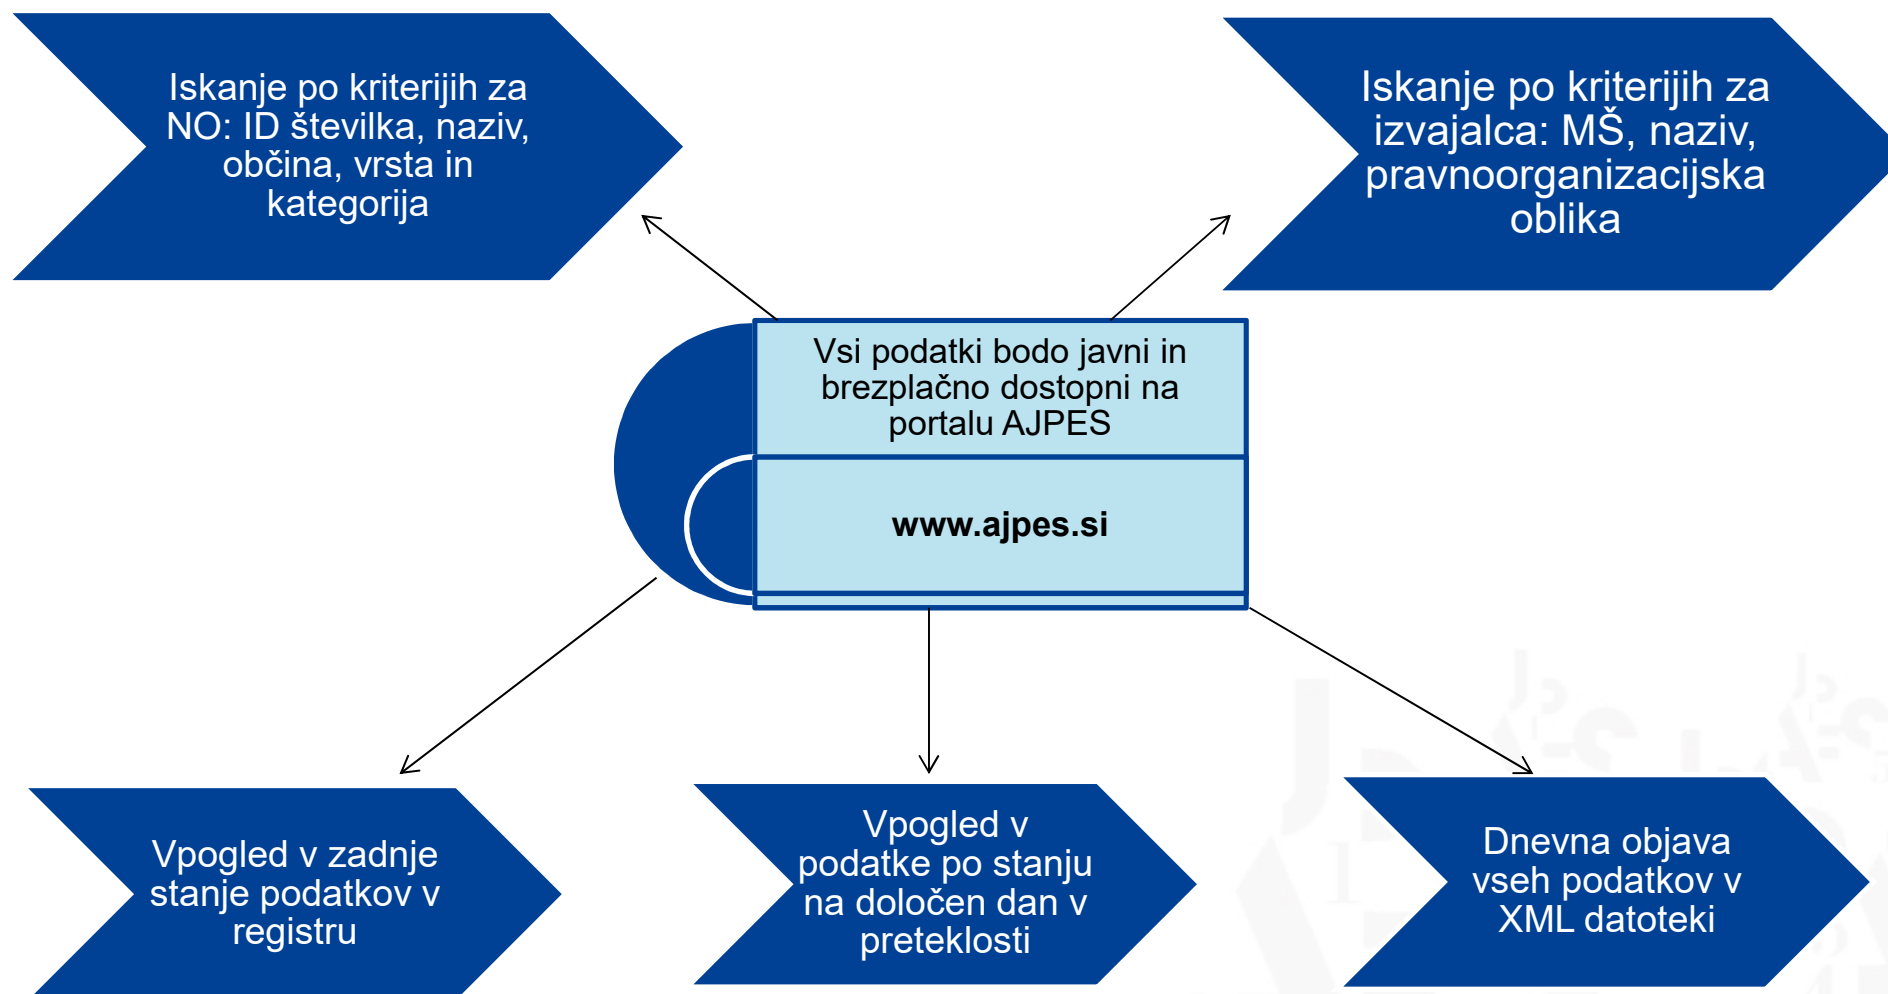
Iskanje po kriterijih za NO: ID številka, naziv, občina, vrsta in kategorija

Iskanje po kriterijih za izvajalca: MŠ, naziv, pravnoorganizacijska oblika

Vsi podatki bodo javni in brezplačno dostopni na portalu AJPES

www.ajpes.si

Vpogled v zadnje stanje podatkov v registru

Vpogled v podatke po stanju na določen dan v preteklosti

Dnevna objava vseh podatkov v XML datoteki